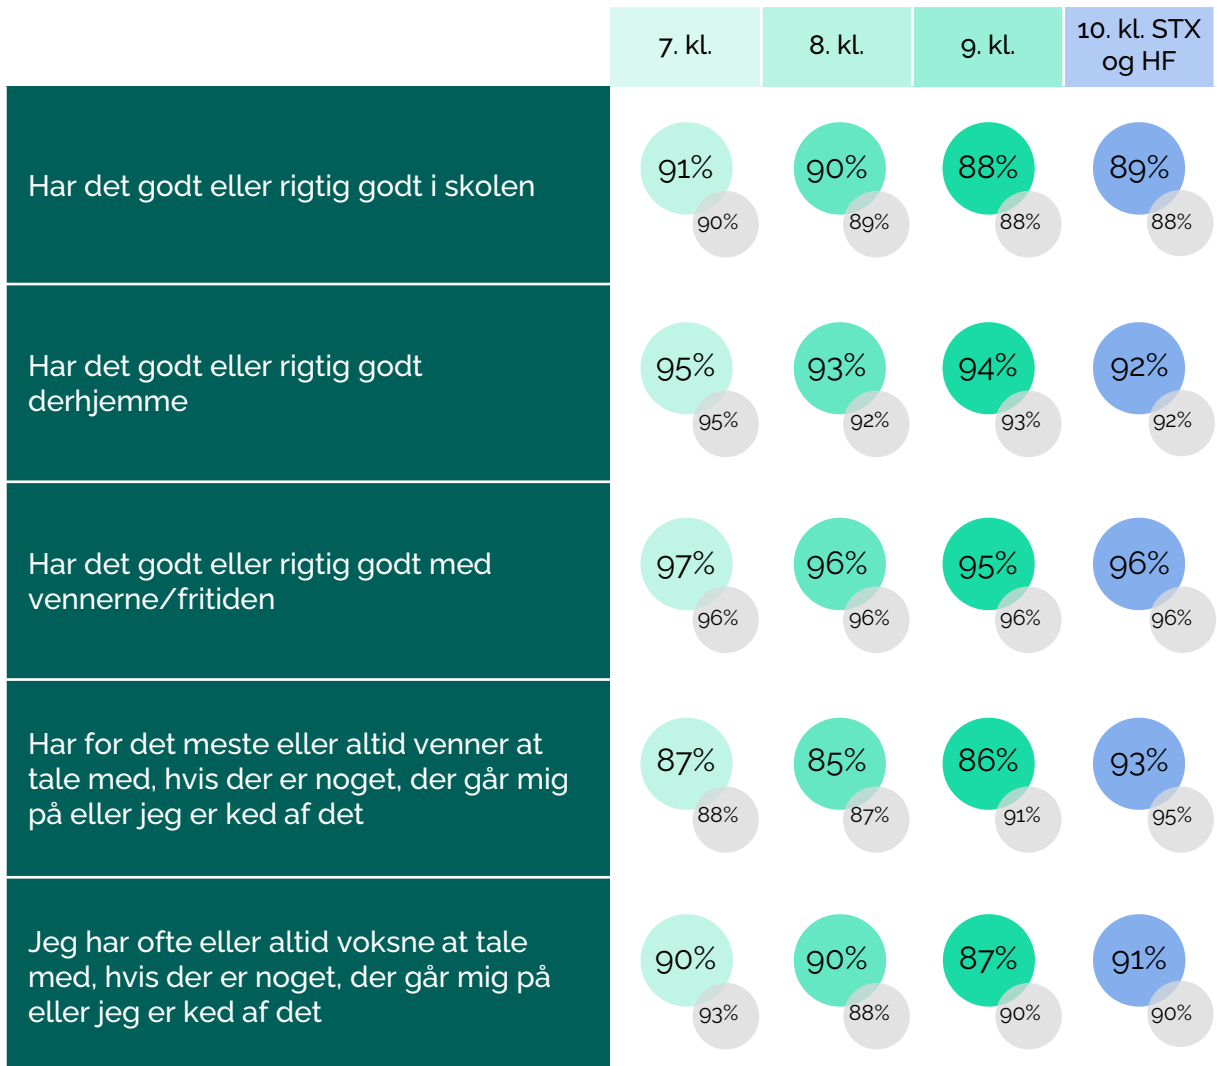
|  | 7. kl. | 8. kl. | 9. kl. | 10. kl. STX og HF |
|---|---|---|---|---|
| Har det godt eller rigtig godt i skolen | 91% 90% | 90% 89% | 88% 88% | 89% 88% |
| Har det godt eller rigtig godt derhjemme | 95% 95% | 93% 92% | 94% 93% | 92% 92% |
| Har det godt eller rigtig godt med vennerne/fritiden | 97% 96% | 96% 96% | 95% 96% | 96% 96% |
| Har for det meste eller altid venner at tale med, hvis der er noget, der går mig på eller jeg er ked af det | 87% 88% | 85% 87% | 86% 91% | 93% 95% |
| Jeg har ofte eller altid voksne at tale med, hvis der er noget, der går mig på eller jeg er ked af det | 90% 93% | 90% 88% | 87% 90% | 91% 90% |